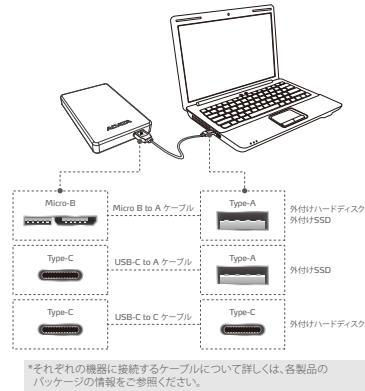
ADATA

Micro-B

Micro B to A ケーブル

Type-A

外付けハードディスク
外付けSSD

Type-C

USB-C to A ケーブル

Type-A

外付けSSD

Type-C

USB-C to C ケーブル

Type-C

外付けハードディスク

*それぞれの機器に接続するケーブルについて詳しくは、各製品のパッケージの情報をご参照ください。